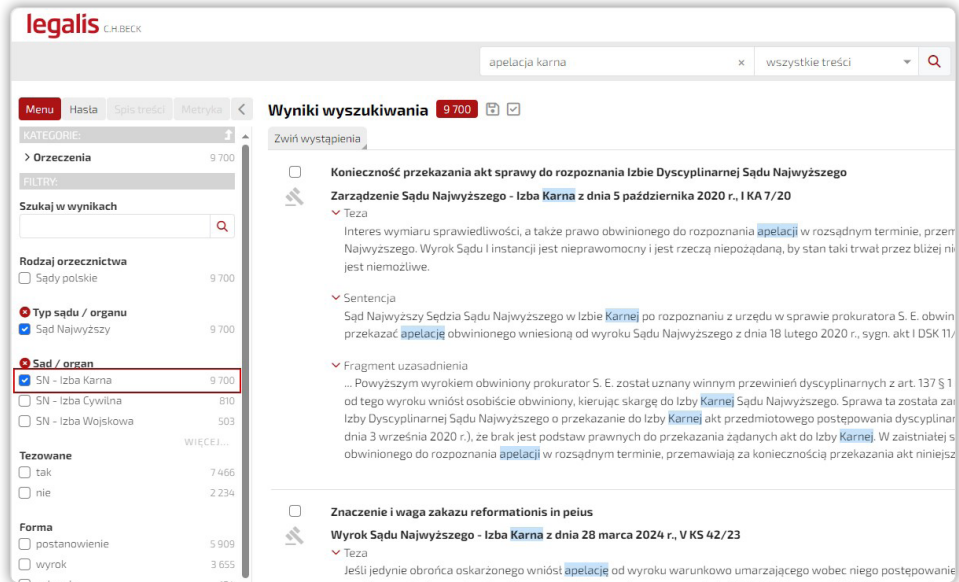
legalis C.H.BECK

apelacja karna × wszystkie treści

Menu Hasła Spis treści Metryka

KATEGORIE:

> Orzeczenia 9 700

FILTRY:

Szukaj w wynikach

Rodzaj orzecznictwa

Sądy polskie 9 700

Typ sądu / organu

Sąd Najwyższy 9 700

Sąd / organ

SN - Izba Karna 9 700

SN - Izba Cywilna 810

SN - Izba Wojskowa 503

WIĘCEJ...

Tezowane

tak 7 466

nie 2 234

Forma

postanowienie 5 909

wyrok 3 655

Wyniki wyszukiwania 9 700

Zwiń wystąpienia

Konieczność przekazania akt sprawy do rozpoznania Izbie Dyscyplinarnej Sądu Najwyższego

Zarządzenie Sądu Najwyższego - Izba Karna z dnia 5 października 2020 r., I KA 7/20

Teza

Interes wymiaru sprawiedliwości, a także prawo obwinionego do rozpoznania apelacji w rozsądnym terminie, przem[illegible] Najwyższego. Wyrok Sądu I instancji jest nieprawomocny i jest rzeczą niepożądaną, by stan taki trwał przez bliżej ni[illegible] jest niemożliwe.

Sentencja

Sąd Najwyższy Sędzia Sądu Najwyższego w Izbie Karnej po rozpoznaniu z urzędu w sprawie prokuratora S. E. obwin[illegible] przekazać apelację obwinionego wniesioną od wyroku Sądu Najwyższego z dnia 18 lutego 2020 r., sygn. akt I DSK 11/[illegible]

Fragment uzasadnienia

... Powyższym wyrokiem obwiniony prokurator S. E. został uznany winnym przewinień dyscyplinarnych z art. 137 § 1 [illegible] od tego wyroku wniósł osobiście obwiniony, kierując skargę do Izby Karnej Sądu Najwyższego. Sprawa ta została za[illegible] Izby Dyscyplinarnej Sądu Najwyższego o przekazanie do Izby Karnej akt przedmiotowego postępowania dyscyplinar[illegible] dnia 3 września 2020 r.), że brak jest podstaw prawnych do przekazania żądanych akt do Izby Karnej. W zaistniałej s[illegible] obwinionego do rozpoznania apelacji w rozsądnym terminie, przemawiają za koniecznością przekazania akt niniejsz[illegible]

Znaczenie i waga zakazu reformationis in peius

Wyrok Sądu Najwyższego - Izba Karna z dnia 28 marca 2024 r., V KS 42/23

Teza

Jeśli jedynie obrońca oskarżonego wniósł apelację od wyroku warunkowo umarzającego wobec niego postępowanie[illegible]